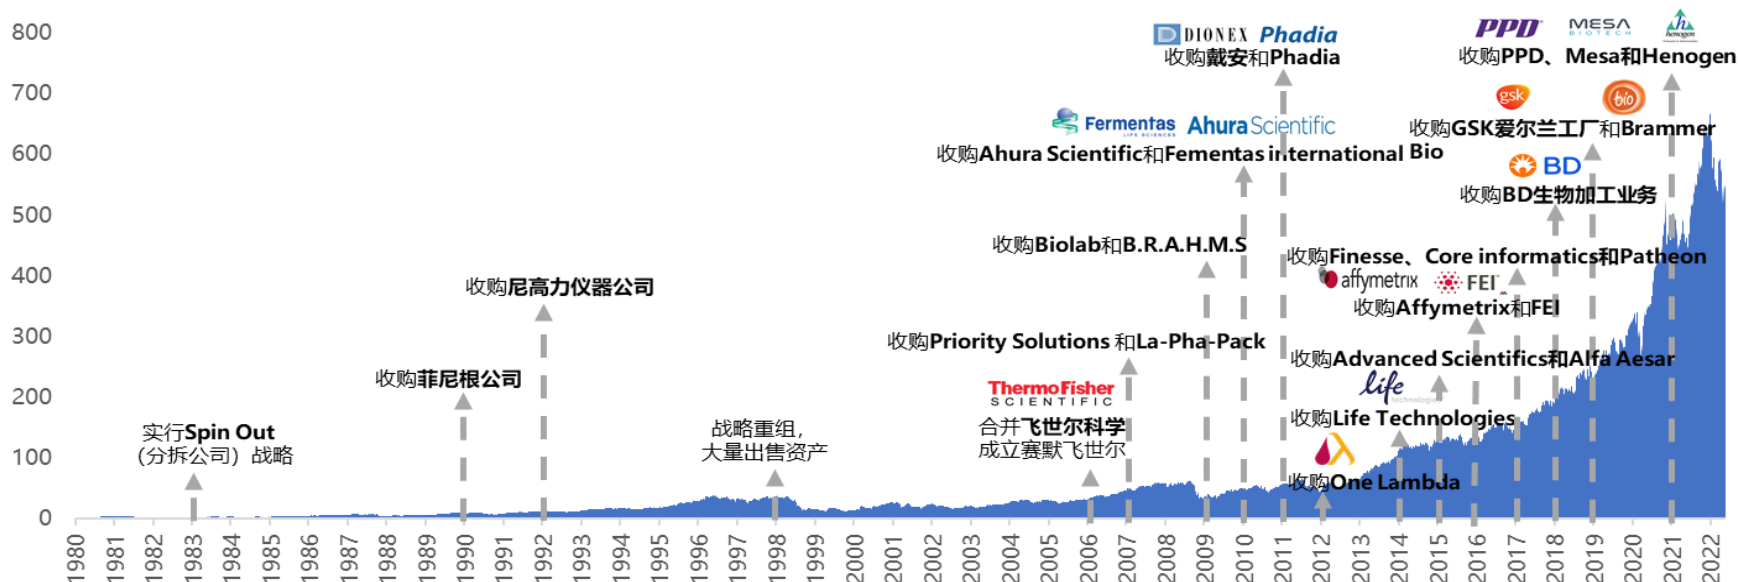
800
700
600
500
400
300
200
100
0

DIONEX Phadia
收购戴安和Phadia

PPD MESA BIOTECH Henogen
收购PPD、Mesa和Henogen

Fermentas Ahura Scientific
收购Ahura Scientific和Fementas international Bio

gsk bio
收购GSK爱尔兰工厂和Brammer

BD
收购BD生物加工业务

收购Biolab和B.R.A.H.M.S

收购Finesse、Core informatics和Patheon

affymetrix FEI
收购Affymetrix和FEI

收购尼高力仪器公司

收购Priority Solutions 和La-Pha-Pack

收购Advanced Scientifics和Alfa Aesar

收购菲尼根公司

ThermoFisher SCIENTIFIC
合并飞世尔科学
成立赛默飞世尔

life technologies
收购Life Technologies

实行Spin Out
（分拆公司）战略

战略重组，
大量出售资产

收购One Lambda

1980 1981 1982 1983 1984 1985 1986 1987 1988 1989 1990 1991 1992 1993 1994 1995 1996 1997 1998 1999 2000 2001 2002 2003 2004 2005 2006 2007 2008 2009 2010 2011 2012 2013 2014 2015 2016 2017 2018 2019 2020 2021 2022